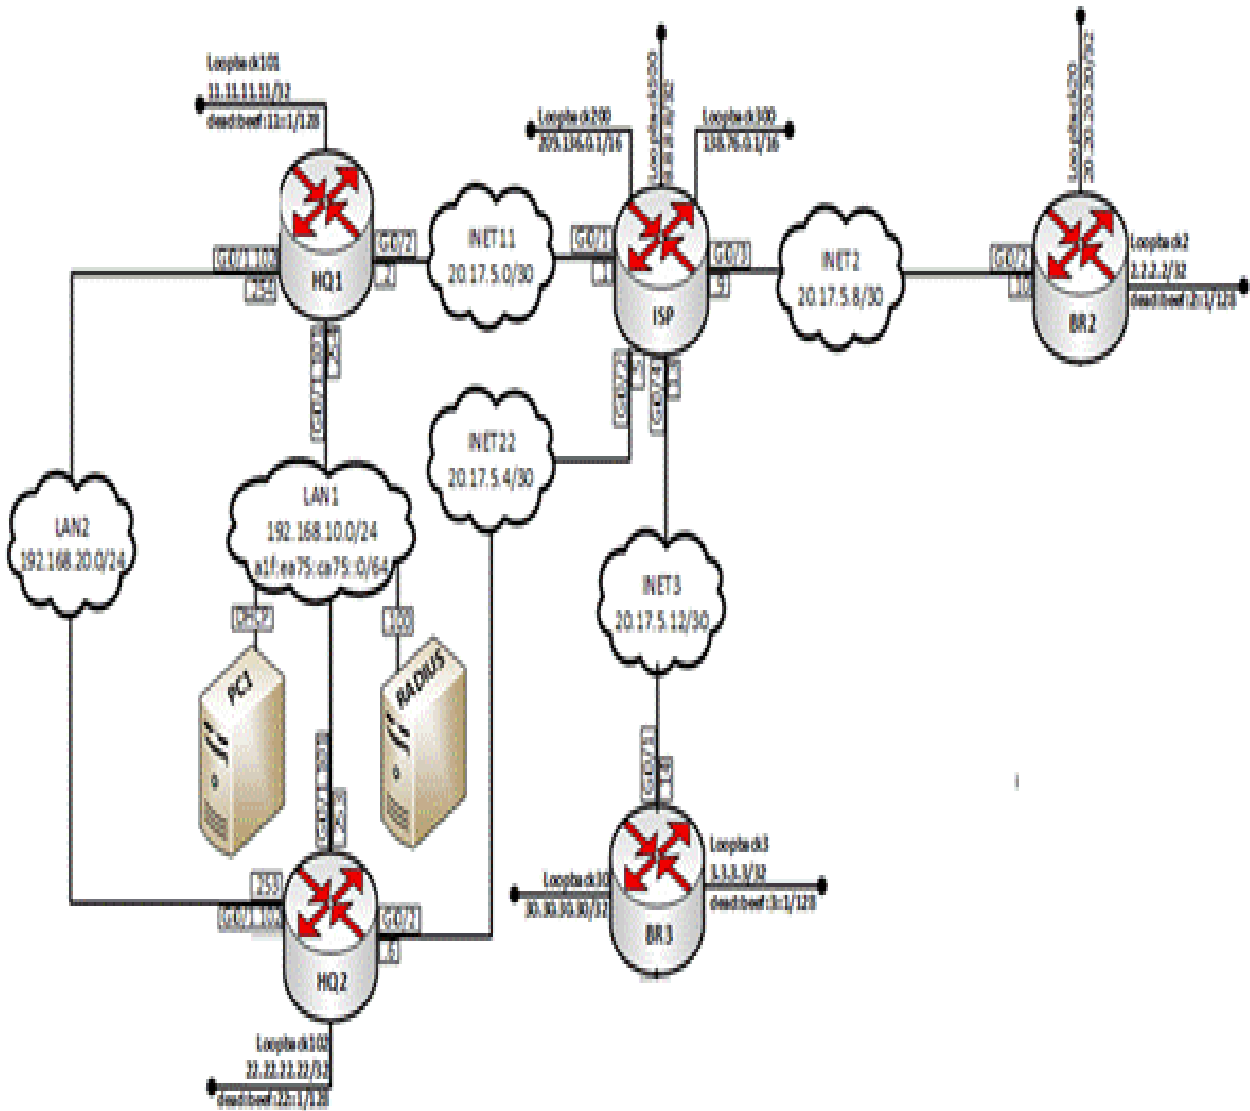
Loopback101
11.11.11.11/32
dead:beef:11::1/128

Loopback200
209.136.0.1/16

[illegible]

Loopback300
136.76.0.1/16

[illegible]

HQ1
G0/1.102
.254
G0/2
.2
G0/1.101
.1

INET11
20.17.5.0/30

G0/1
.1
ISP
G0/3
.9
G0/2
.5
G0/4
.13

INET2
20.17.5.8/30

G0/2
.10
BR2
Loopback2
2.2.2.2/32
dead:beef:2::1/128

INET22
20.17.5.4/30

LAN2
192.168.20.0/24

LAN1
192.168.10.0/24
a1f:ea75:ca75::0/64

DHCP
100

PC1
RADIUS

INET3
20.17.5.12/30

G0/1
.14
BR3
Loopback3
3.3.3.3/32
dead:beef:3::1/128
Loopback30
30.30.30.30/32

G0/1.101
.2
.253
G0/1.102
G0/2
.6
HQ2

Loopback102
22.22.22.22/32
dead:beef:22::1/128